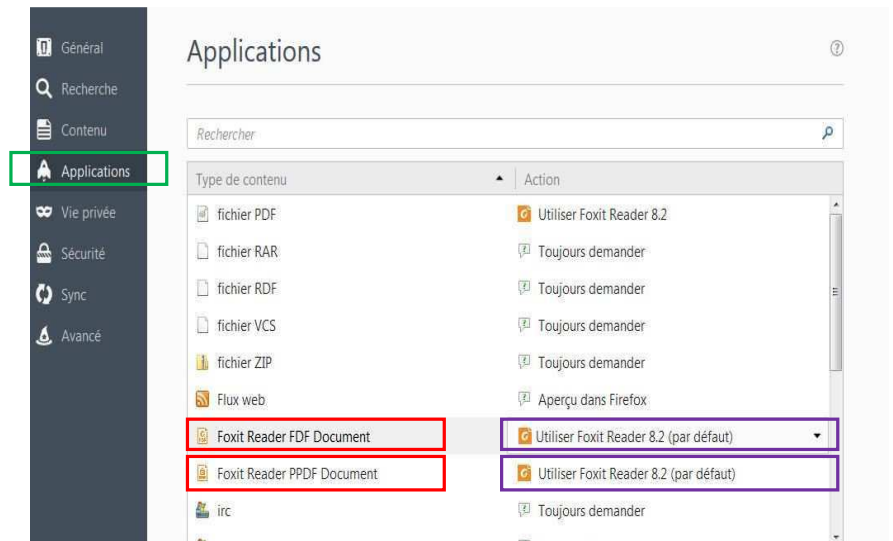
Général
Recherche
Contenu
Applications
Vie privée
Sécurité
Sync
Avancé

Applications

Rechercher

| Type de contenu | Action |
|---|---|
| fichier PDF | Utiliser Foxit Reader 8.2 |
| fichier RAR | Toujours demander |
| fichier RDF | Toujours demander |
| fichier VCS | Toujours demander |
| fichier ZIP | Toujours demander |
| Flux web | Aperçu dans Firefox |
| Foxit Reader FDF Document | Utiliser Foxit Reader 8.2 (par défaut) |
| Foxit Reader PPDF Document | Utiliser Foxit Reader 8.2 (par défaut) |
| irc | Toujours demander |